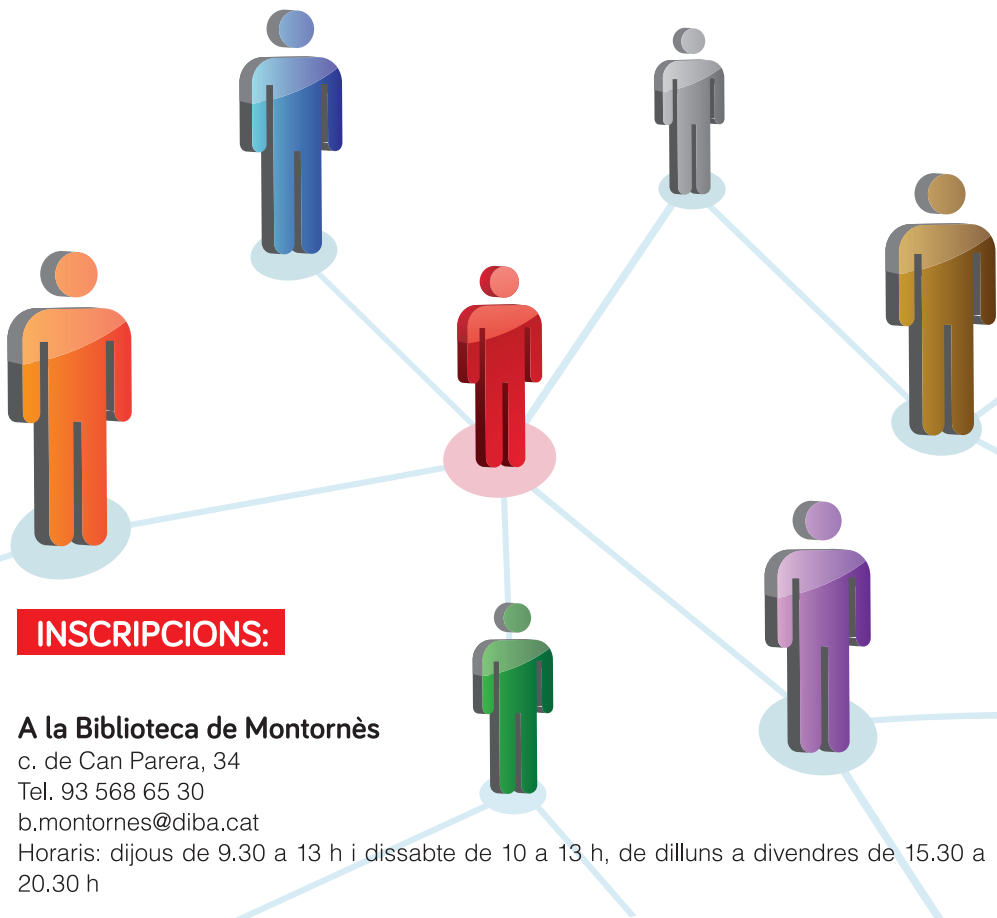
INSCRIPCIONS:

A la Biblioteca de Montornès
c. de Can Parera, 34
Tel. 93 568 65 30
b.montornes@diba.cat
Horaris: dijous de 9.30 a 13 h i dissabte de 10 a 13 h, de dilluns a divendres de 15.30 a 20.30 h